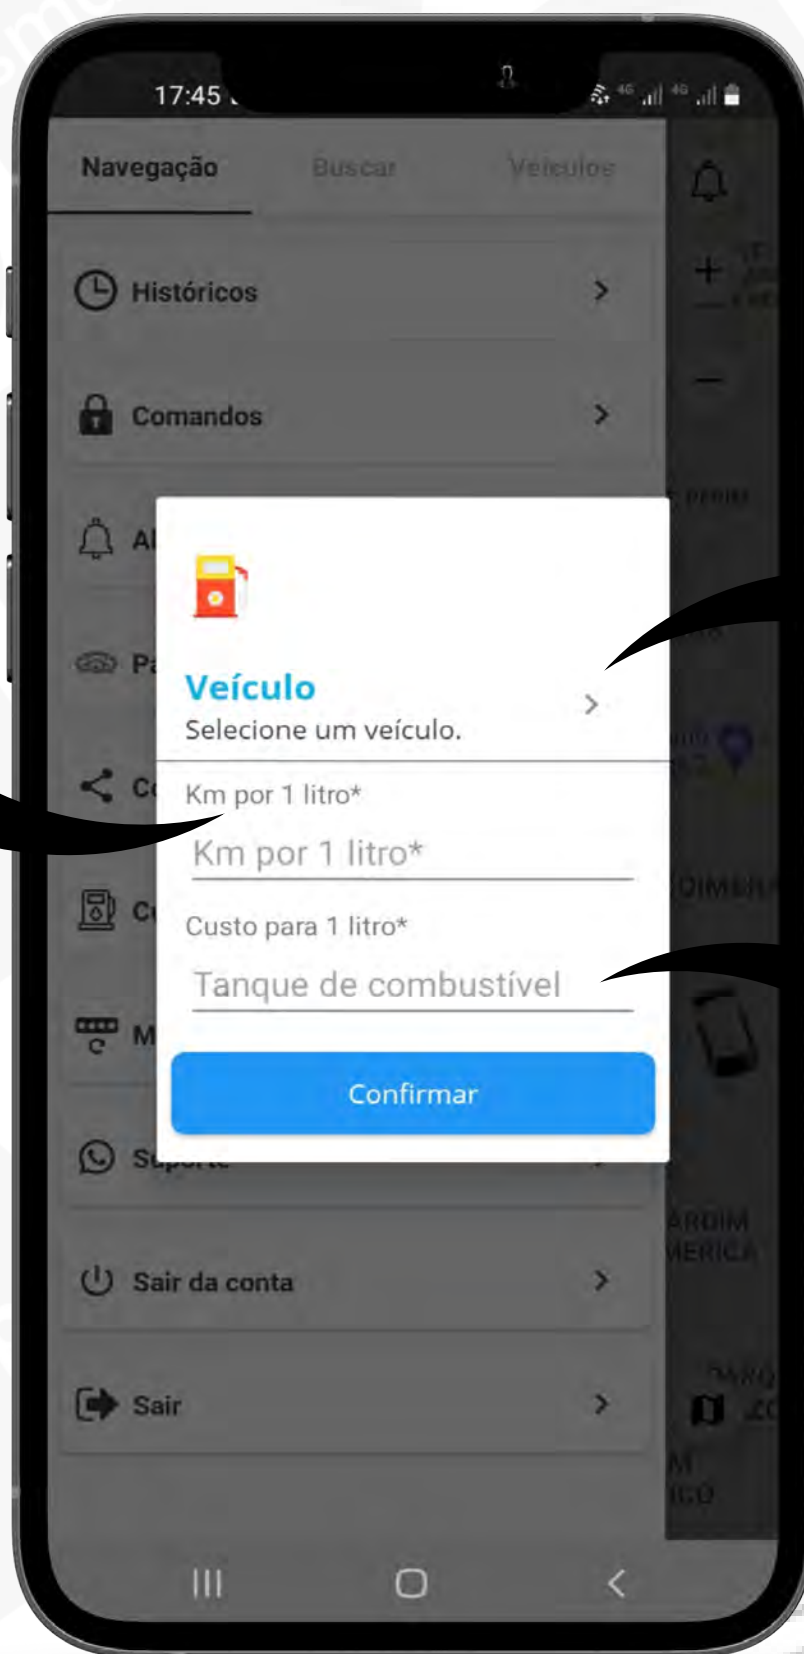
17:45

Navegação

Buscar

Veículos

Históricos

Comandos

Al

Pa

Co

Cu

M

Veículo
Selecione um veículo.

Km por 1 litro*

Km por 1 litro*

Custo para 1 litro*

Tanque de combustível

Confirmar

Suporte

Sair da conta

Sair